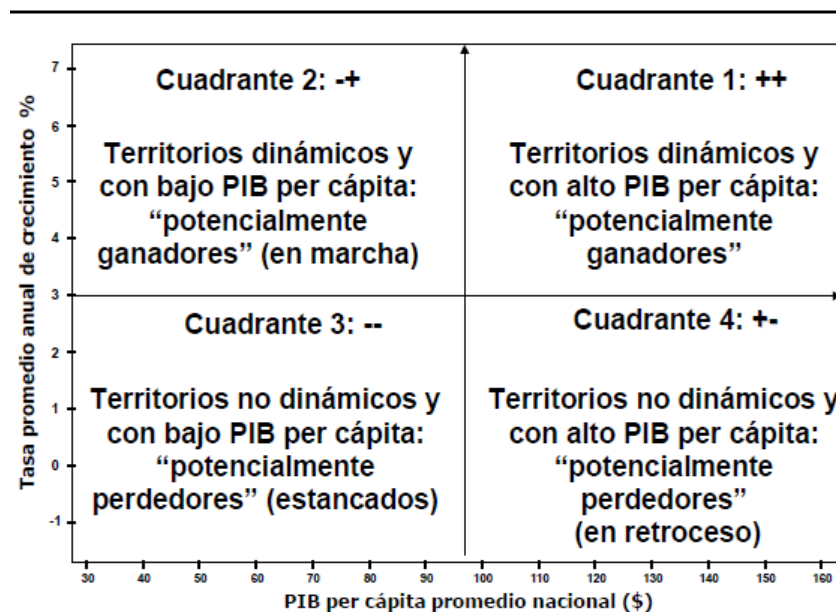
Tasa promedio anual de crecimiento %

7
6
5
4
3
2
1
0
-1

Cuadrante 2: -+

Territorios dinámicos y con bajo PIB per cápita: "potencialmente ganadores" (en marcha)

Cuadrante 1: ++

Territorios dinámicos y con alto PIB per cápita: "potencialmente ganadores"

Cuadrante 3: --

Territorios no dinámicos y con bajo PIB per cápita: "potencialmente perdedores" (estancados)

Cuadrante 4: +-

Territorios no dinámicos y con alto PIB per cápita: "potencialmente perdedores" (en retroceso)

30 40 50 60 70 80 90 100 110 120 130 140 150 160

PIB per cápita promedio nacional ($)